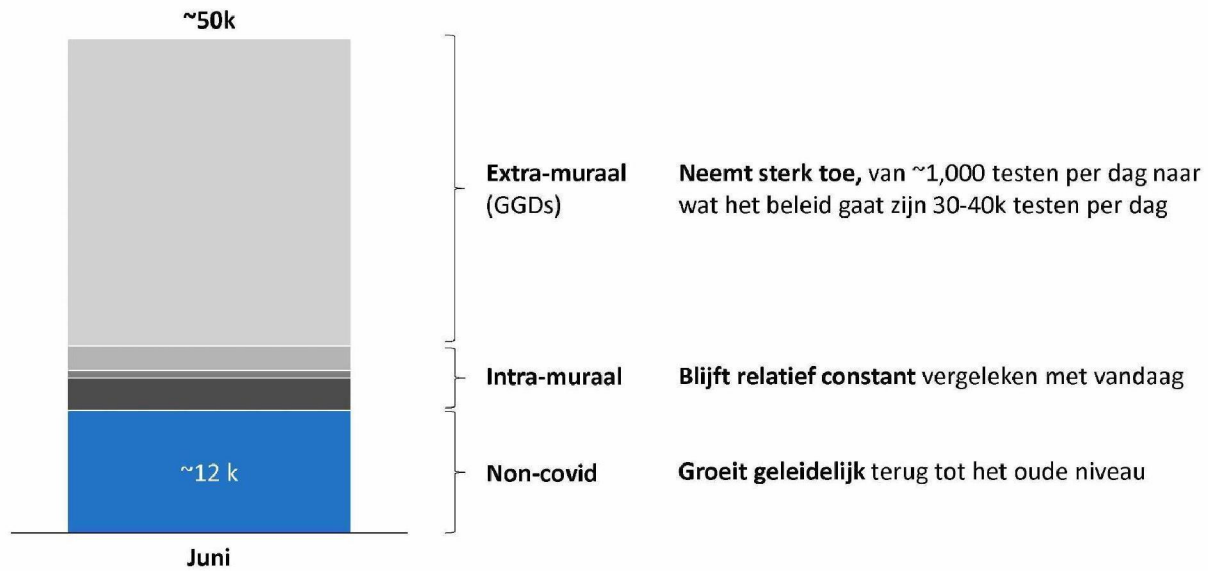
~50k

Extra-muraal (GGDs)

Neemt sterk toe, van ~1,000 testen per dag naar wat het beleid gaat zijn 30-40k testen per dag

Intra-muraal

Blijft relatief constant vergeleken met vandaag

~12 k

Non-covid

Groeit geleidelijk terug tot het oude niveau

Juni